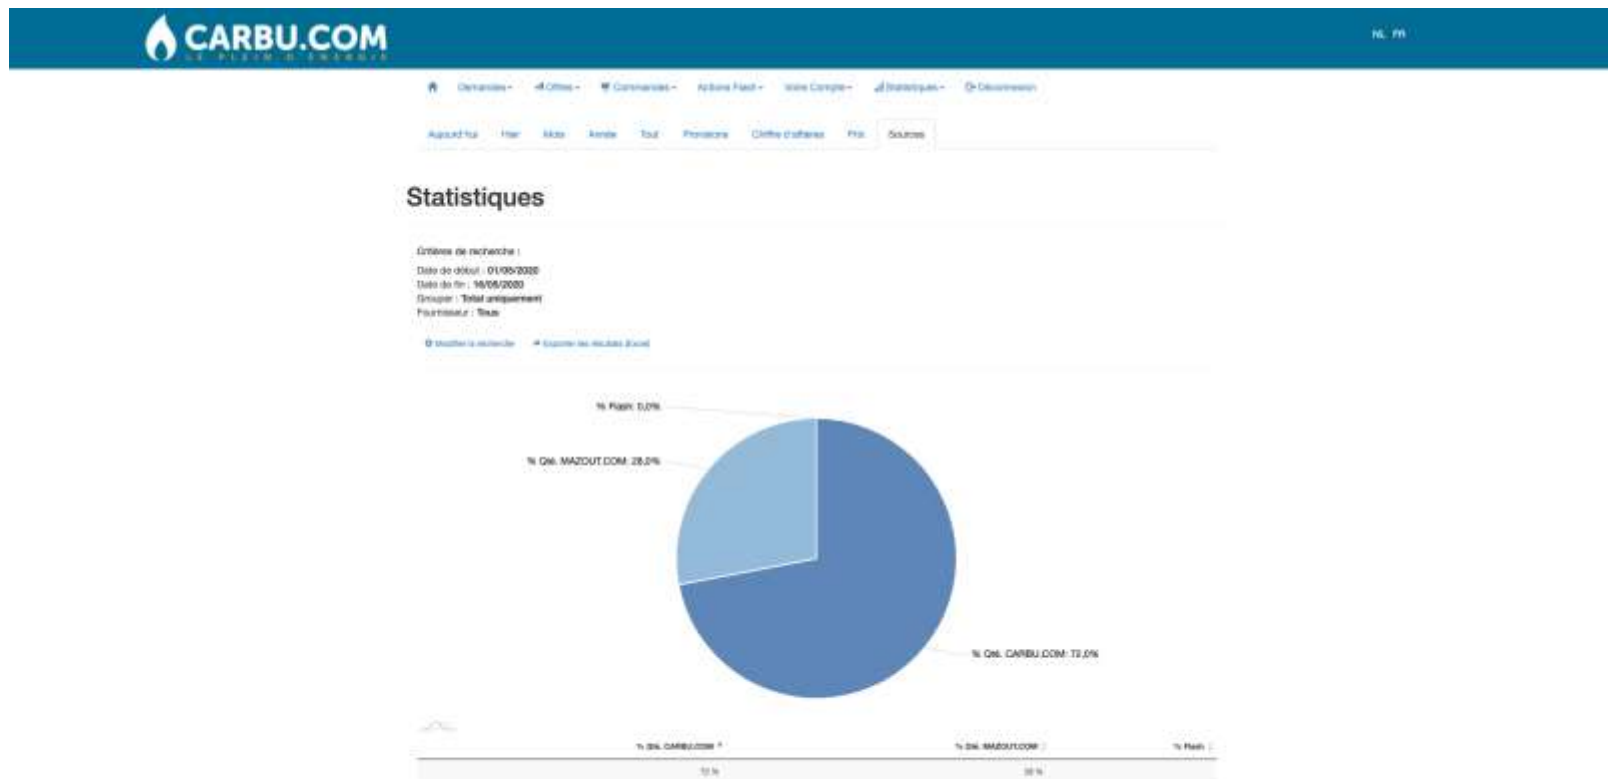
CARBU.COM
LE PLEIN D'ENERGIE

NL FR

Demandes Offres Commandes Actions Flash Votre Compte Statistiques Déconnexion

Aujourd'hui Hier Mois Année Tout Provisions Chiffre d'affaires Prix Sources

Statistiques

Critères de recherche :
Date de début : 01/05/2020
Date de fin : 16/06/2020
Grouper : Total uniquement
Fournisseur : Tous

Modifier la recherche Exporter les résultats Excel

% Flash: 0,0%
% Qté. MAZOUT.COM: 28,0%
% Qté. CARBU.COM: 72,0%

| % Qté. CARBU.COM | % Qté. MAZOUT.COM | % Flash |
|---|---|---|
| 72 % | 28 % | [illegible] |